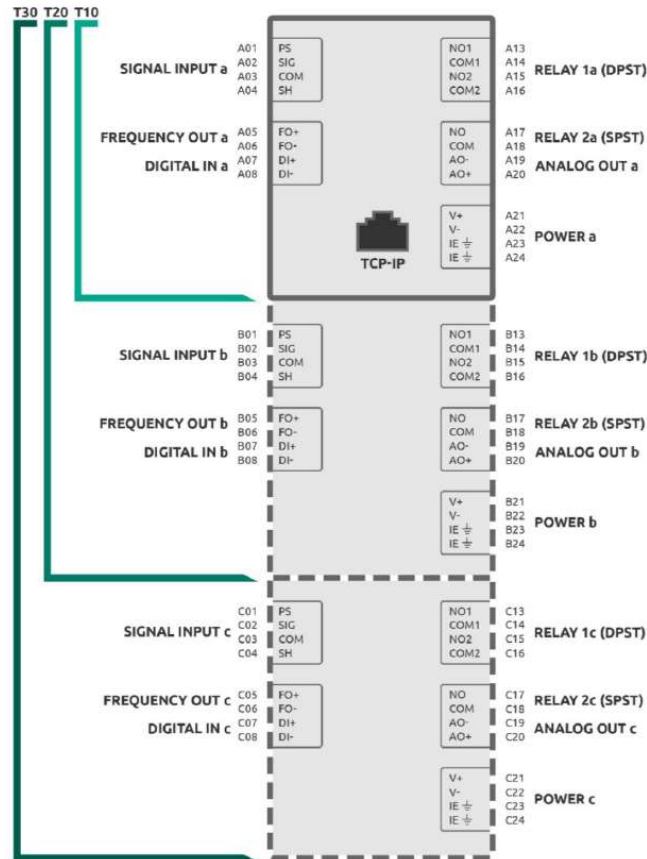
T30 T20 T10

SIGNAL INPUT a A01 A02 A03 A04 PS SIG COM SH

NO1 COM1 NO2 COM2 A13 A14 A15 A16 RELAY 1a (DPST)

FREQUENCY OUT a A05 A06 DIGITAL IN a A07 A08 FO+ FO- DI+ DI-

NO COM AO- AO+ A17 A18 A19 A20 RELAY 2a (SPST) ANALOG OUT a

V+ V- IE ⏚ IE ⏚ A21 A22 A23 A24 POWER a

TCP-IP

SIGNAL INPUT b B01 B02 B03 B04 PS SIG COM SH

NO1 COM1 NO2 COM2 B13 B14 B15 B16 RELAY 1b (DPST)

FREQUENCY OUT b B05 B06 DIGITAL IN b B07 B08 FO+ FO- DI+ DI-

NO COM AO- AO+ B17 B18 B19 B20 RELAY 2b (SPST) ANALOG OUT b

V+ V- IE ⏚ IE ⏚ B21 B22 B23 B24 POWER b

SIGNAL INPUT c C01 C02 C03 C04 PS SIG COM SH

NO1 COM1 NO2 COM2 C13 C14 C15 C16 RELAY 1c (DPST)

FREQUENCY OUT c C05 C06 DIGITAL IN c C07 C08 FO+ FO- DI+ DI-

NO COM AO- AO+ C17 C18 C19 C20 RELAY 2c (SPST) ANALOG OUT c

V+ V- IE ⏚ IE ⏚ C21 C22 C23 C24 POWER c